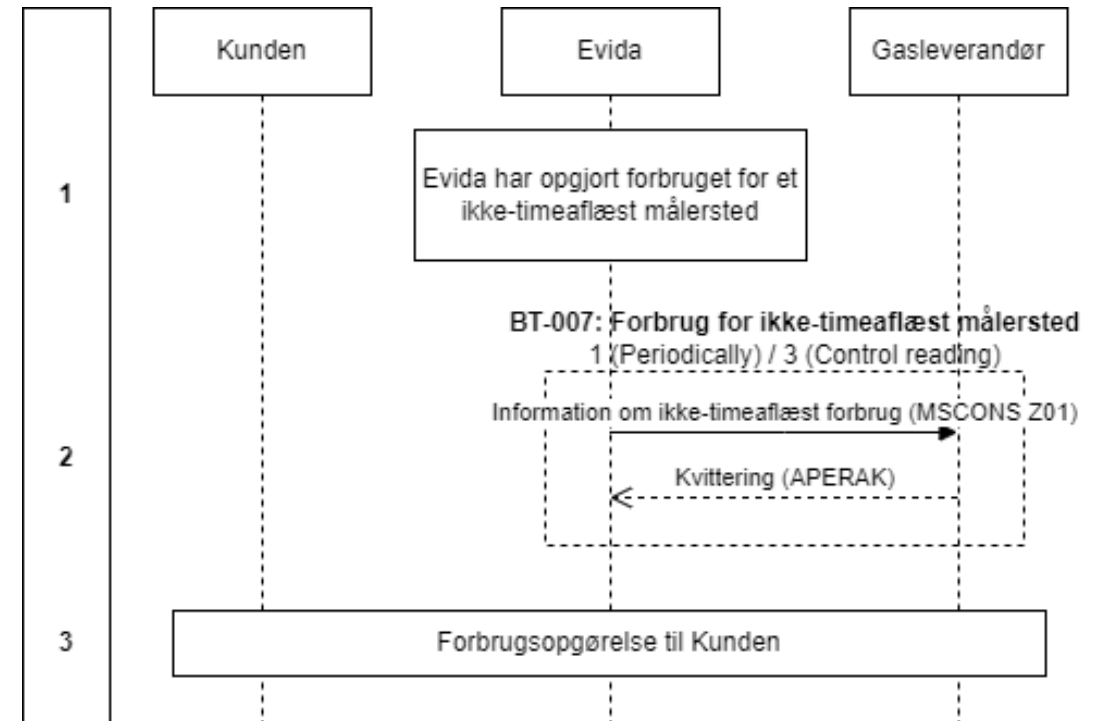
Kunden

Evida

Gasleverandør

1

Evida har opgjort forbruget for et ikke-timeaflæst målersted

BT-007: Forbrug for ikke-timeaflæst målersted
1 (Periodically) / 3 (Control reading)

Information om ikke-timeaflæst forbrug (MSCONS Z01)

2

Kvittering (APERAK)

3

Forbrugsopgørelse til Kunden